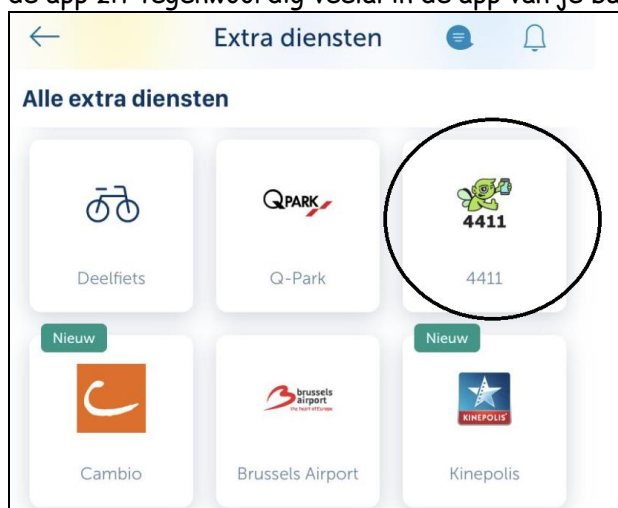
de app zit vegenwoordig veelal in de app van je ba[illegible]

Extra diensten

Alle extra diensten

Deelfiets

QPARK

Q-Park

4411

4411

Nieuw

Cambio

brussels airport the heart of Europe

Brussels Airport

Nieuw

KINEPOLIS

Kinepolis